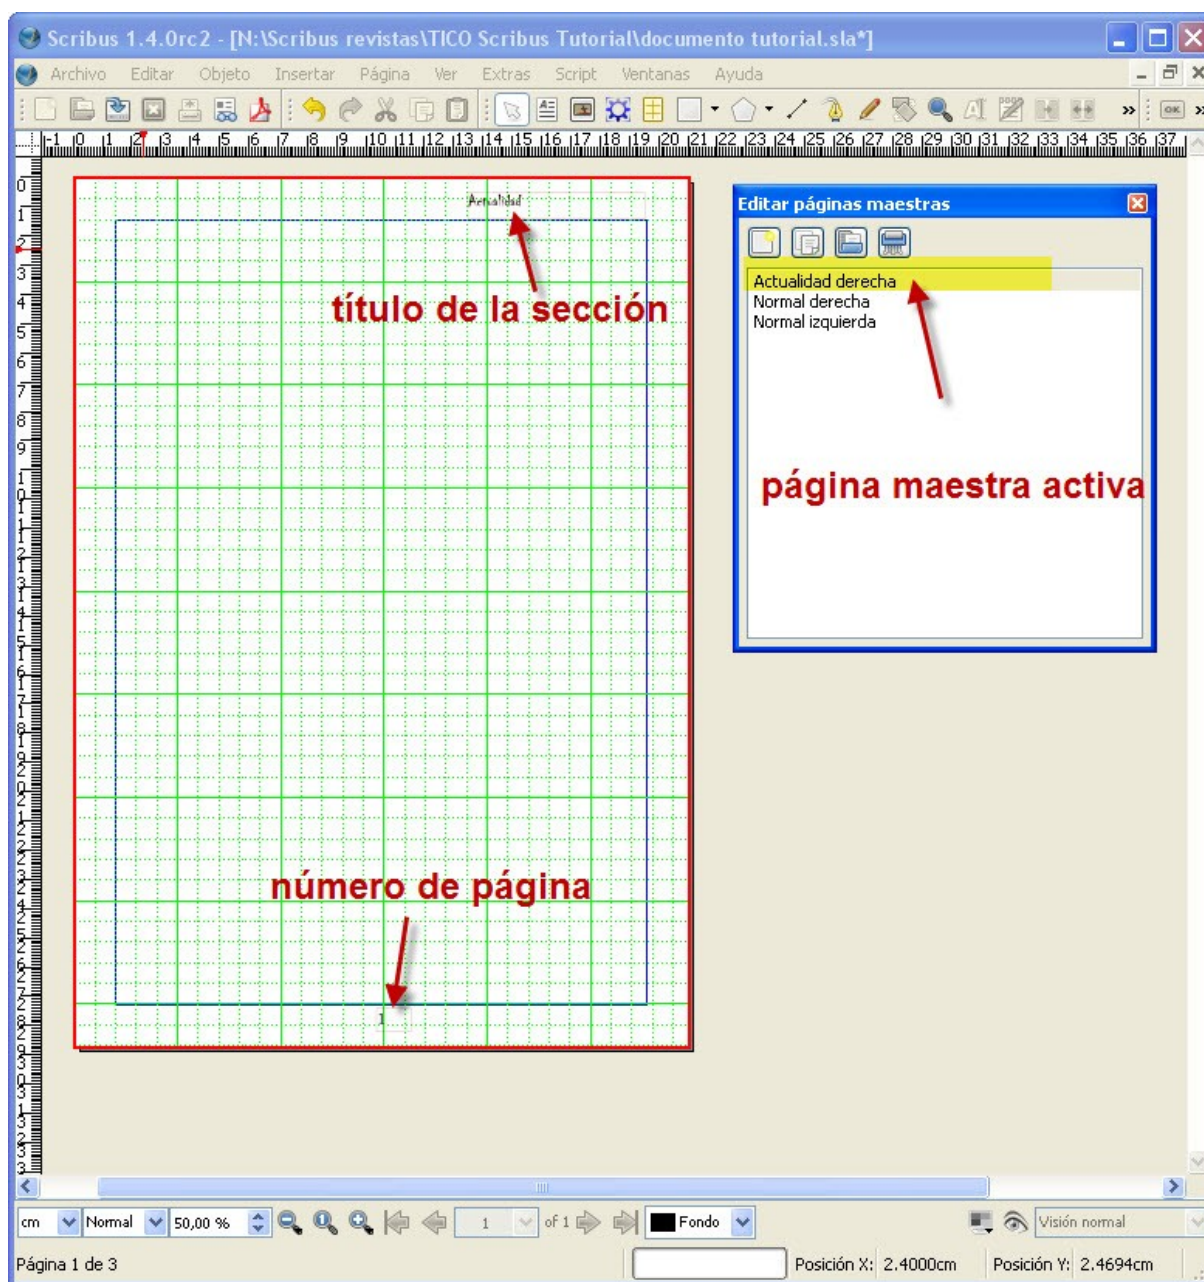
Scribus 1.4.0rc2 - [N:\Scribus revistas\TICO Scribus Tutorial\documento tutorial.sla*]

Archivo Editar Objeto Insertar Página Ver Extras Script Ventanas Ayuda

Actualidad

título de la sección

número de página

1

Editar páginas maestras

Actualidad derecha
Normal derecha
Normal izquierda

página maestra activa

cm Normal 50,00 % 1 of 1 Fondo Visión normal

Página 1 de 3 Posición X: 2.4000cm Posición Y: 2.4694cm